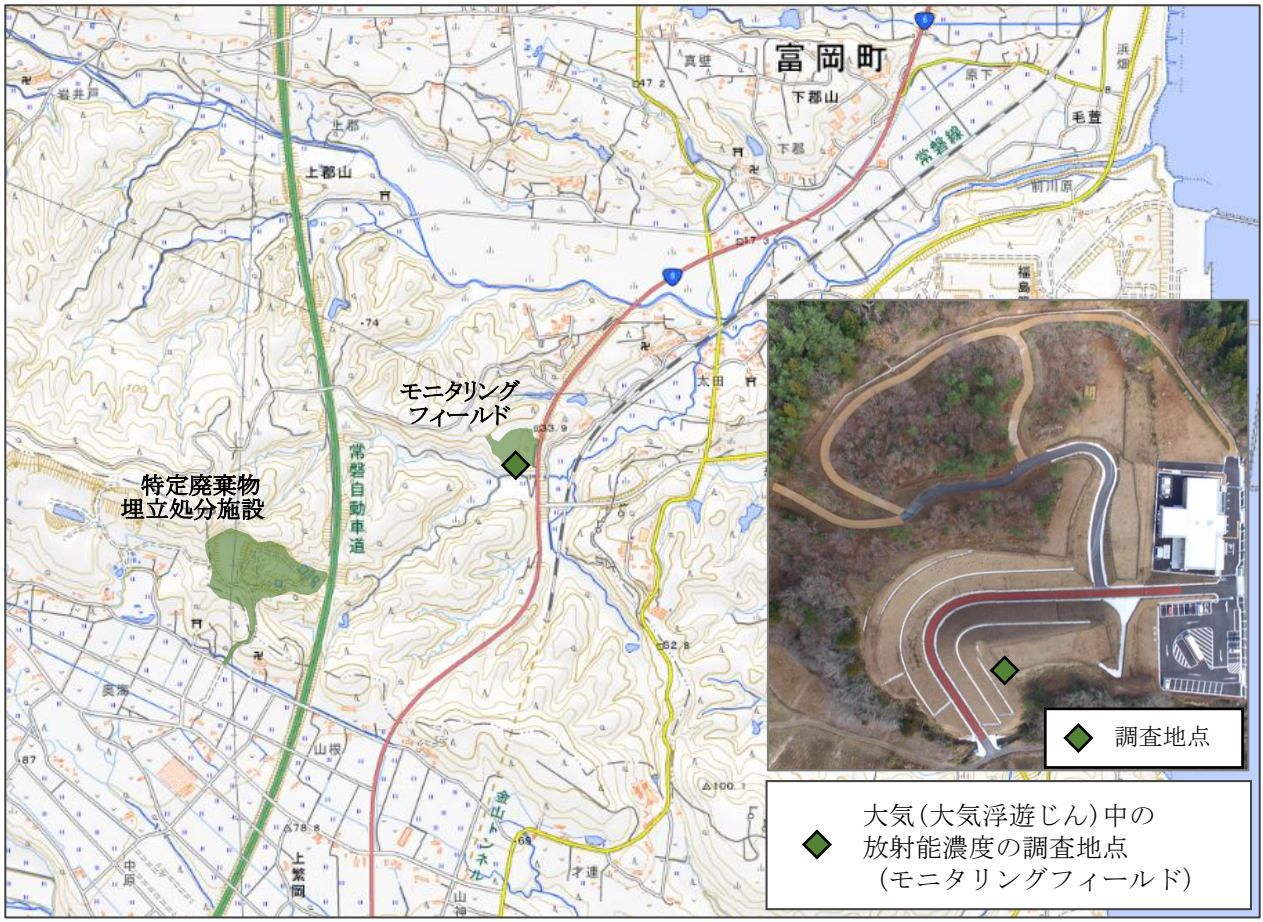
富岡町

真壁

下郡山

浜畑

原下

毛萓

岩井戸

上郡

上郡山

下郡

常磐線

前川原

福島

常磐自動車道

モニタリングフィールド

太田

特定廃棄物埋立処分施設

奥瀬

山根

金山トンネル

上繁岡

中原

山神

才連

調査地点

大気(大気浮遊じん)中の放射能濃度の調査地点(モニタリングフィールド)